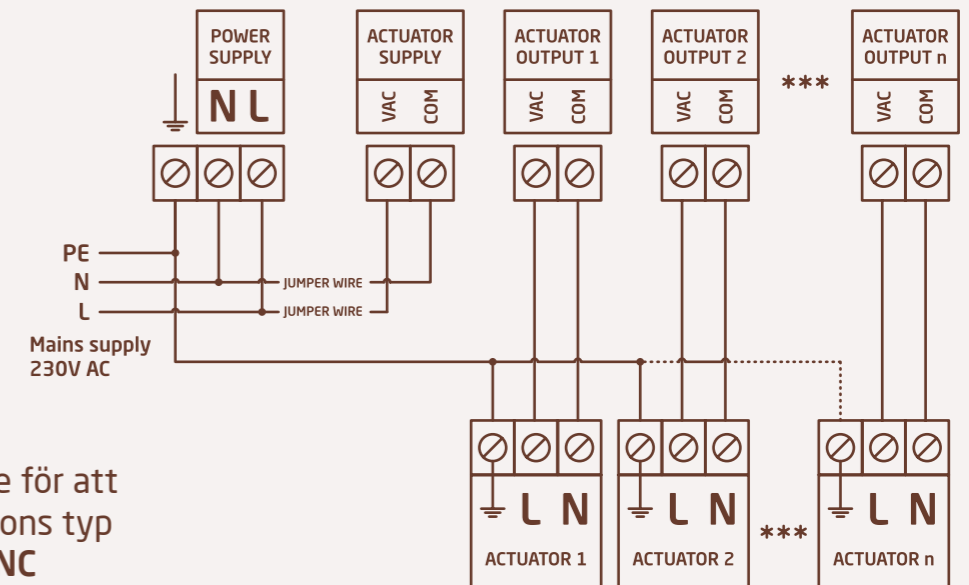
POWER SUPPLY
N L

ACTUATOR SUPPLY
VAC COM

ACTUATOR OUTPUT 1
VAC COM

ACTUATOR OUTPUT 2
VAC COM

***

ACTUATOR OUTPUT n
VAC COM

PE
N
L
Mains supply 230V AC

JUMPER WIRE
JUMPER WIRE

e för att
ons typ
NC

L N
ACTUATOR 1

L N
ACTUATOR 2

***

L N
ACTUATOR n